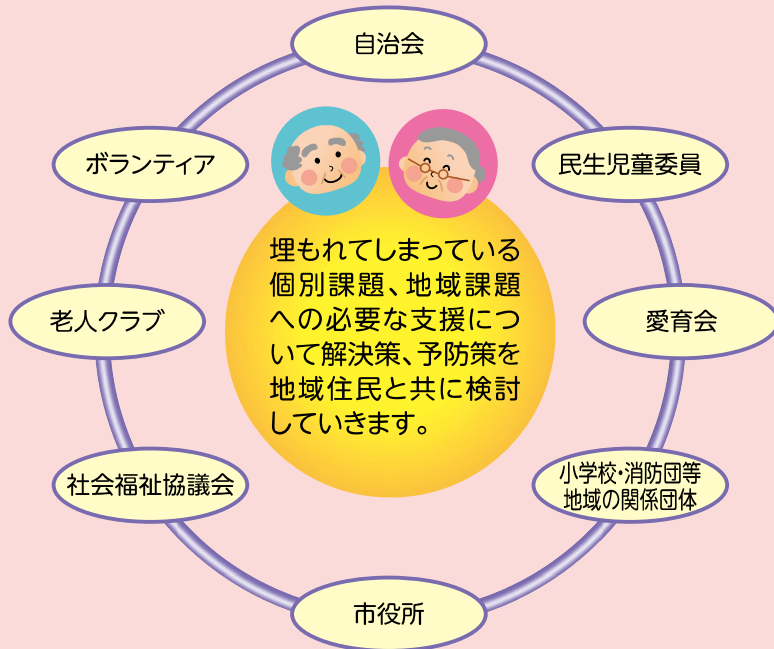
自治会

ボランティア

民生児童委員

埋もれてしまっている個別課題、地域課題への必要な支援について解決策、予防策を地域住民と共に検討していきます。

老人クラブ

愛育会

社会福祉協議会

小学校・消防団等
地域の関係団体

市役所